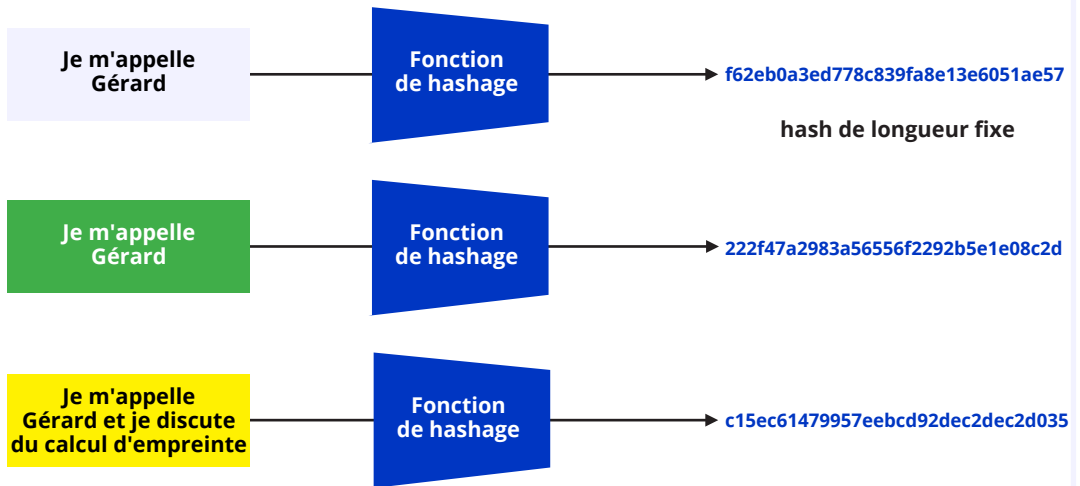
Je m'appelle Gérard

Fonction de hashage

f62eb0a3ed778c839fa8e13e6051ae57

hash de longueur fixe

Je m'appelle Gérard

Fonction de hashage

222f47a2983a56556f2292b5e1e08c2d

Je m'appelle Gérard et je discute du calcul d'empreinte

Fonction de hashage

c15ec61479957eebcd92dec2dec2d035